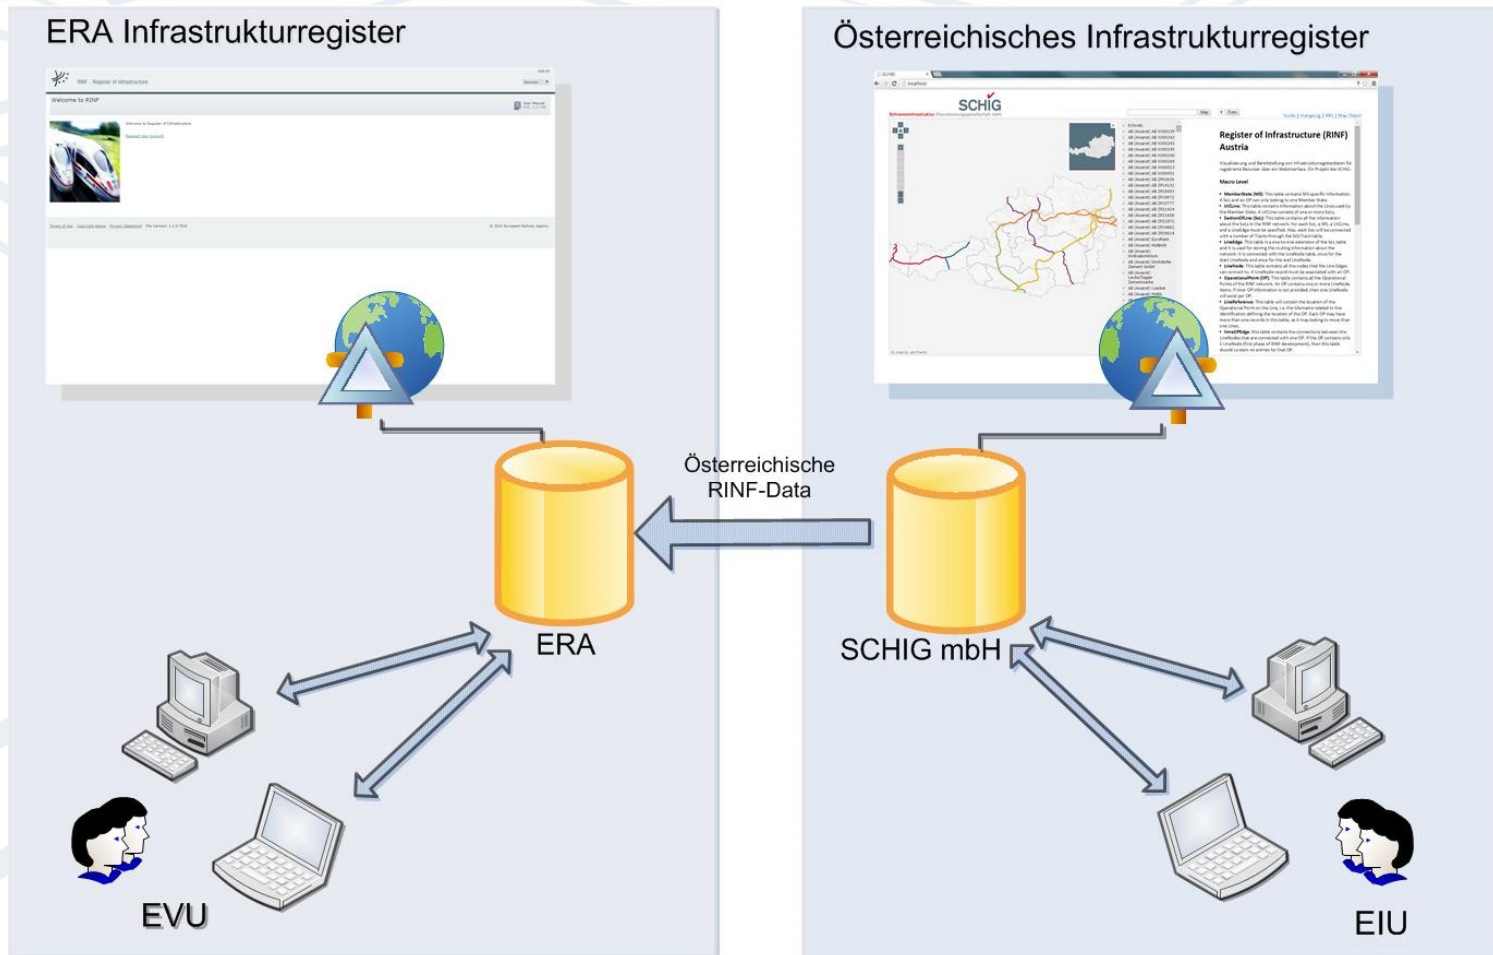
ERA Infrastrukturregister

RINF - Register of Infrastructure

Welcome to RINF

Österreichisches Infrastrukturregister

SCHIG

Register of Infrastructure (RINF) Austria

Macro Level

Österreichische RINF-Data

ERA

SCHIG mbH

EVU

EIU